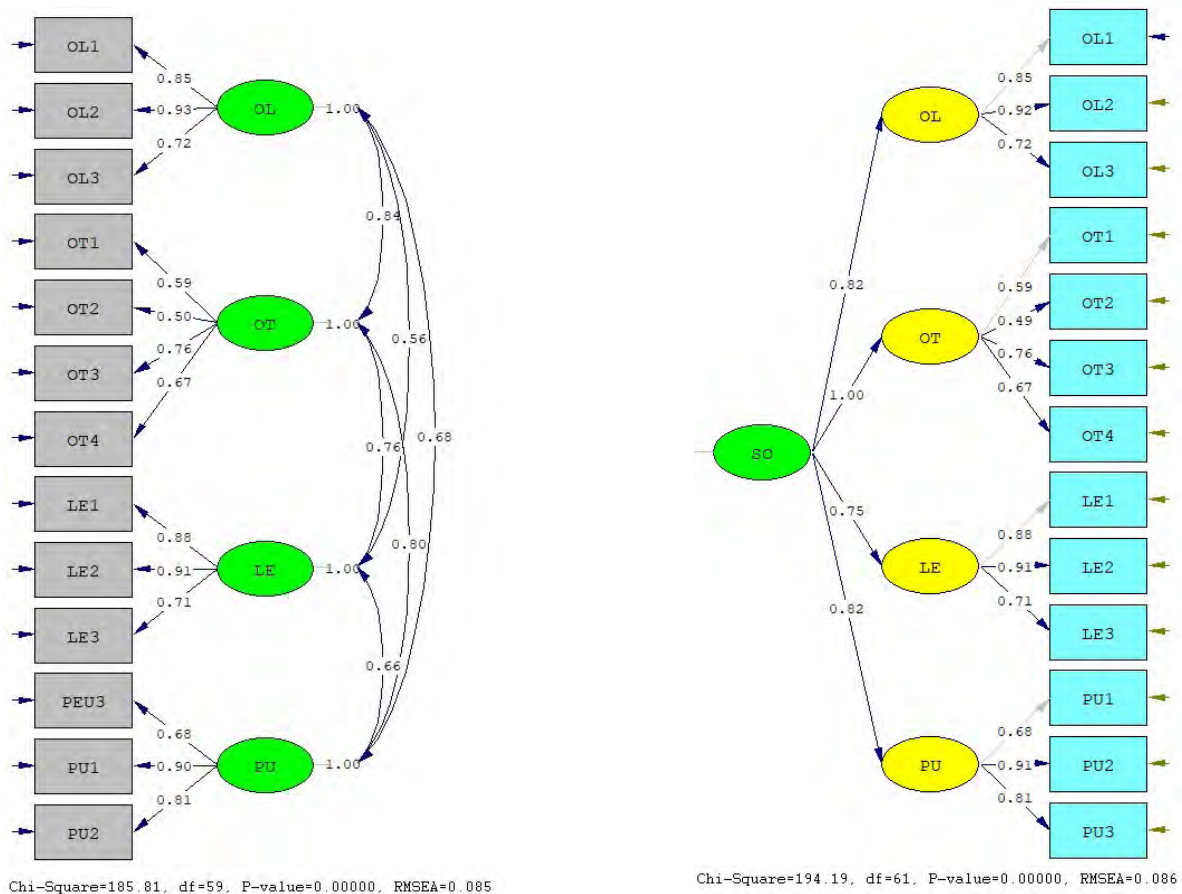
OL1
0.85
OL2
0.93
OL
1.00
0.72
OL3
0.84
OT1
0.59
OT2
0.50
OT
1.00
0.56
0.76
OT3
0.67
OT4
0.76
0.68
LE1
0.88
LE2
0.91
LE
1.00
0.80
0.71
LE3
0.66
PEU3
0.68
PU1
0.90
PU
1.00
0.81
PU2

Chi-Square=185.81, df=59, P-value=0.00000, RMSEA=0.085

OL1
0.85
OL
OL2
0.92
0.72
OL3
OT1
0.82
0.59
OT2
0.49
OT
0.76
OT3
1.00
0.67
OT4
SO
LE1
0.75
0.88
LE
0.91
LE2
0.82
0.71
LE3
PU1
0.68
PU
0.91
PU2
0.81
PU3

Chi-Square=194.19, df=61, P-value=0.00000, RMSEA=0.086